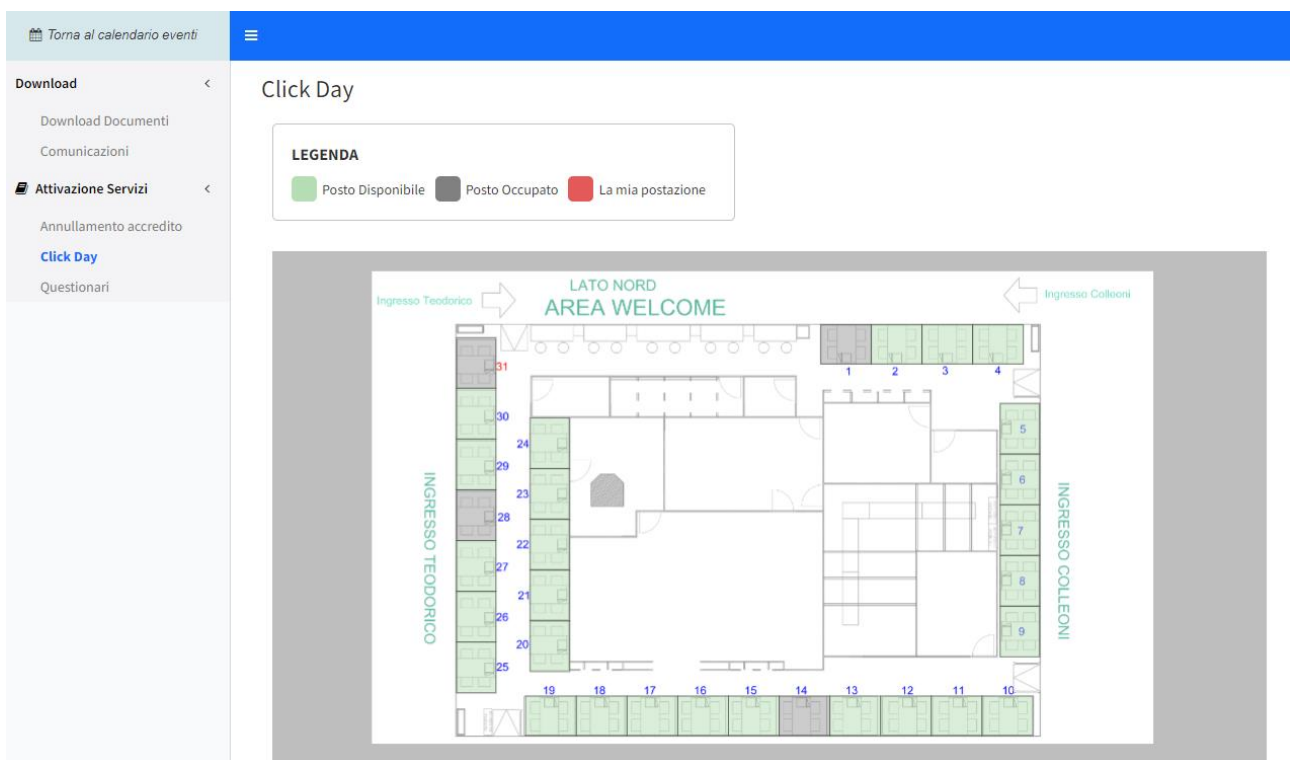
Torna al calendario eventi

Download

Download Documenti

Comunicazioni

Attivazione Servizi

Annullamento accredito

Click Day

Questionari

Click Day

LEGENDA

Posto Disponibile

Posto Occupato

La mia postazione

Ingresso Teodorico

LATO NORD

AREA WELCOME

Ingresso Colleoni

1 2 3 4

31

30

24

29

23

28

22

27

21

26

20

25

5

6

7

8

9

INGRESSO TEODORICO

INGRESSO COLLEONI

19 18 17 16 15 14 13 12 11 10